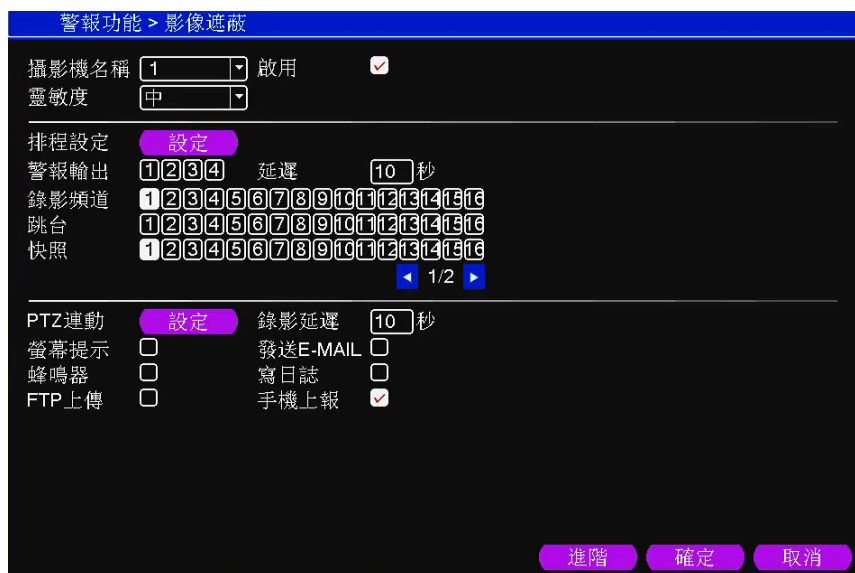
警報功能 > 影像遮蔽

攝影機名稱 1 啟用
靈敏度 中

排程設定 設定
警報輸出 1 2 3 4 延遲 10 秒
錄影頻道 1 2 3 4 5 6 7 8 9 10 11 12 13 14 15 16
跳台 1 2 3 4 5 6 7 8 9 10 11 12 13 14 15 16
快照 1 2 3 4 5 6 7 8 9 10 11 12 13 14 15 16
1/2

PTZ連動 設定 錄影延遲 10 秒
螢幕提示 發送E-MAIL
蜂鳴器 寫日誌
FTP上傳 手機上報

進階 確定 取消